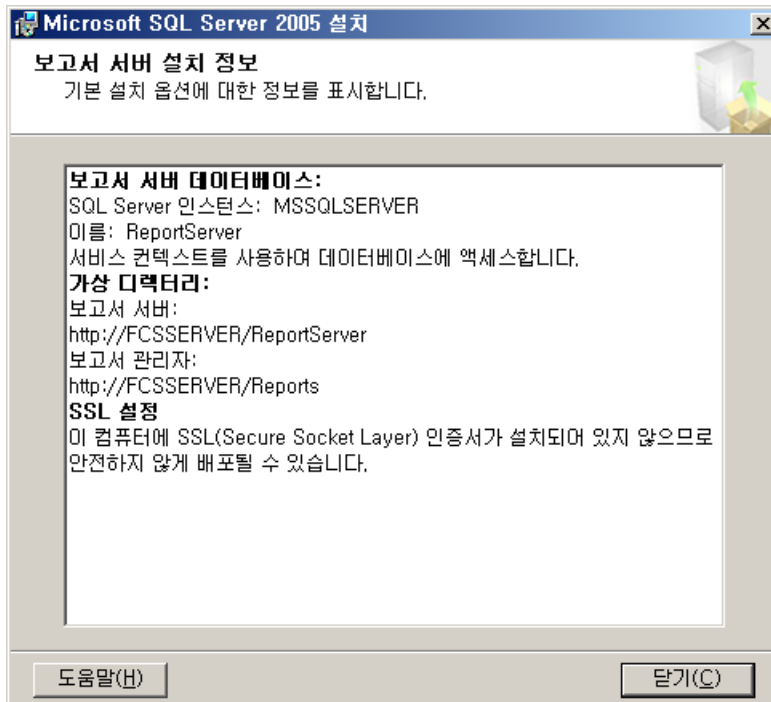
Microsoft SQL Server 2005 설치

보고서 서버 설치 정보
기본 설치 옵션에 대한 정보를 표시합니다.

보고서 서버 데이터베이스:
SQL Server 인스턴스: MSSQLSERVER
이름: ReportServer
서비스 컨텍스트를 사용하여 데이터베이스에 액세스합니다.
가상 디렉터리:
보고서 서버:
http://FCSSERVER/ReportServer
보고서 관리자:
http://FCSSERVER/Reports
SSL 설정
이 컴퓨터에 SSL(Secure Socket Layer) 인증서가 설치되어 있지 않으므로 안전하지 않게 배포될 수 있습니다.

도움말(H)
닫기(C)